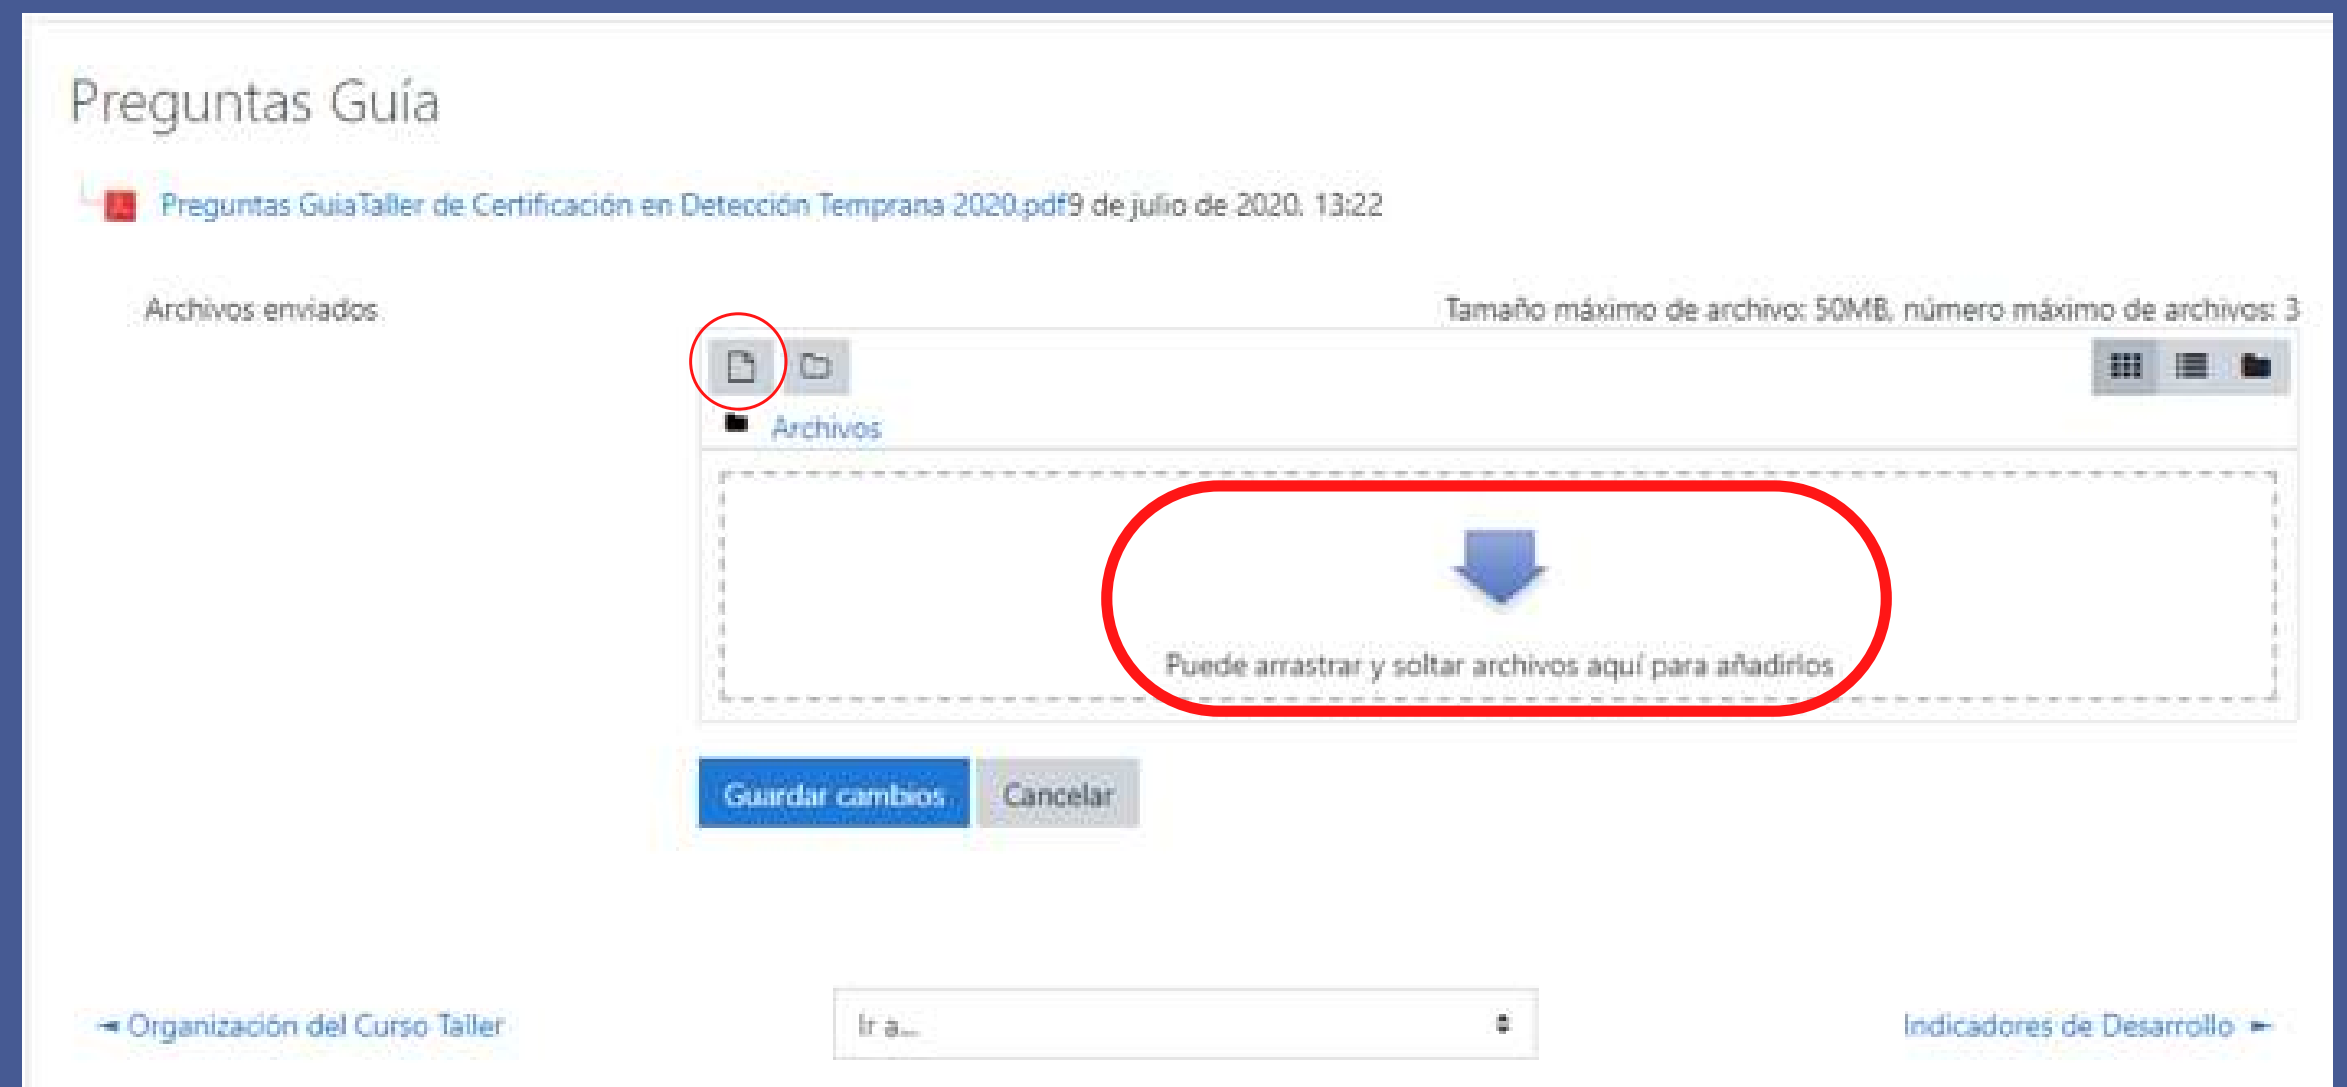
Preguntas Guía

Preguntas GuiaTaller de Certificación en Detección Temprana 2020.pdf9 de julio de 2020, 13:22

Archivos enviados

Tamaño máximo de archivo: 50MB, número máximo de archivos: 3

Archivos

Puede arrastrar y soltar archivos aquí para añadirlos

Guardar cambios Cancelar

◄ Organización del Curso Taller

Ir a...

Indicadores de Desarrollo ►